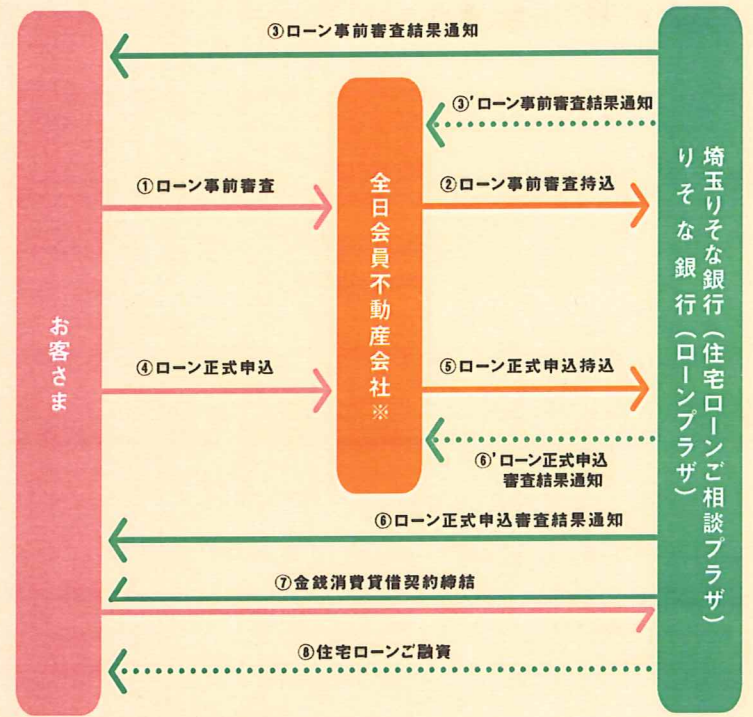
③ローン事前審査結果通知

③'ローン事前審査結果通知

お客さま

全日会員不動産会社※

埼玉りそな銀行（住宅ローンご相談プラザ）
りそな銀行（ローンプラザ）

①ローン事前審査

②ローン事前審査持込

④ローン正式申込

⑤ローン正式申込持込

⑥'ローン正式申込審査結果通知

⑥ローン正式申込審査結果通知

⑦金銭消費貸借契約締結

⑧住宅ローンご融資